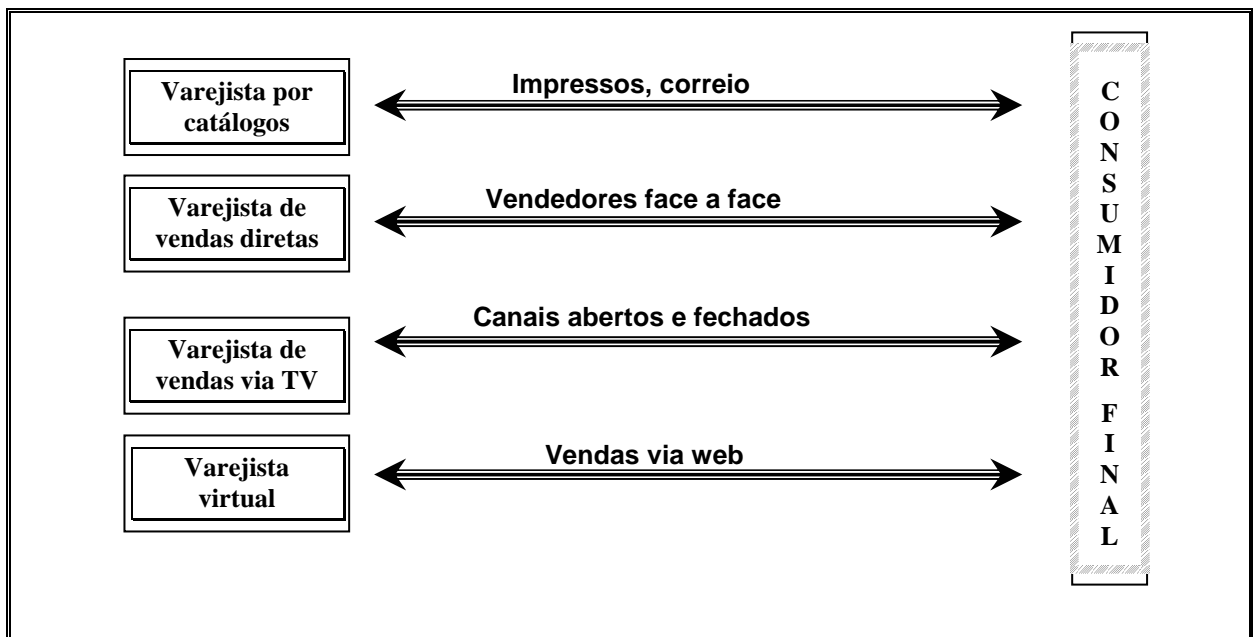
Varejista por catálogos

Impressos, correio

Varejista de vendas diretas

Vendedores face a face

Canais abertos e fechados

Varejista de vendas via TV

Varejista virtual

Vendas via web

C
O
N
S
U
M
I
D
O
R

F
I
N
A
L